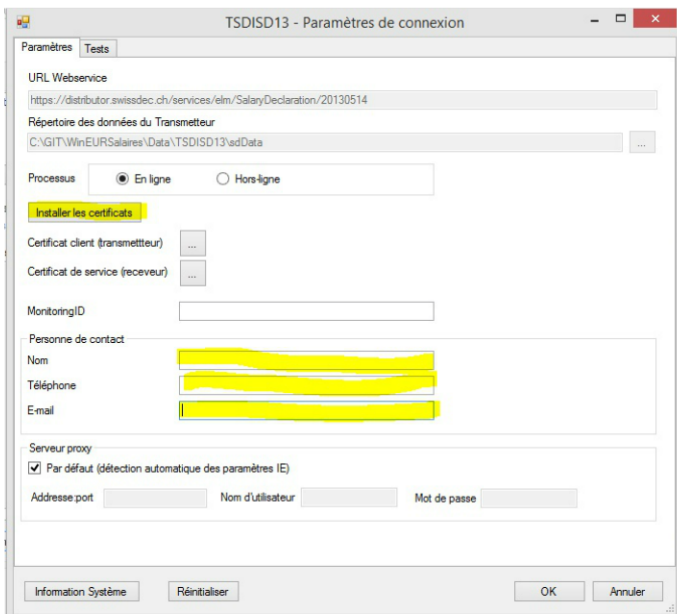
TSDISD13 - Paramètres de connexion

Paramètres | Tests

URL Webservice

https://distributor.swissdec.ch/services/elm/SalaryDeclaration/20130514

Répertoire des données du Transmetteur

C:\GIT\WinEURSalaires\Data\TSDISD13\sdData

...

Processus
En ligne
Hors-ligne

Installer les certificats

Certificat client (transmettteur) ...

Certificat de service (receveur) ...

MonitoringID

Personne de contact

Nom

Téléphone

E-mail

Serveur proxy

Par défaut (détection automatique des paramètres IE)

Addresse:port
Nom d'utilisateur
Mot de passe

Information Système
Réinitialiser
OK
Annuler